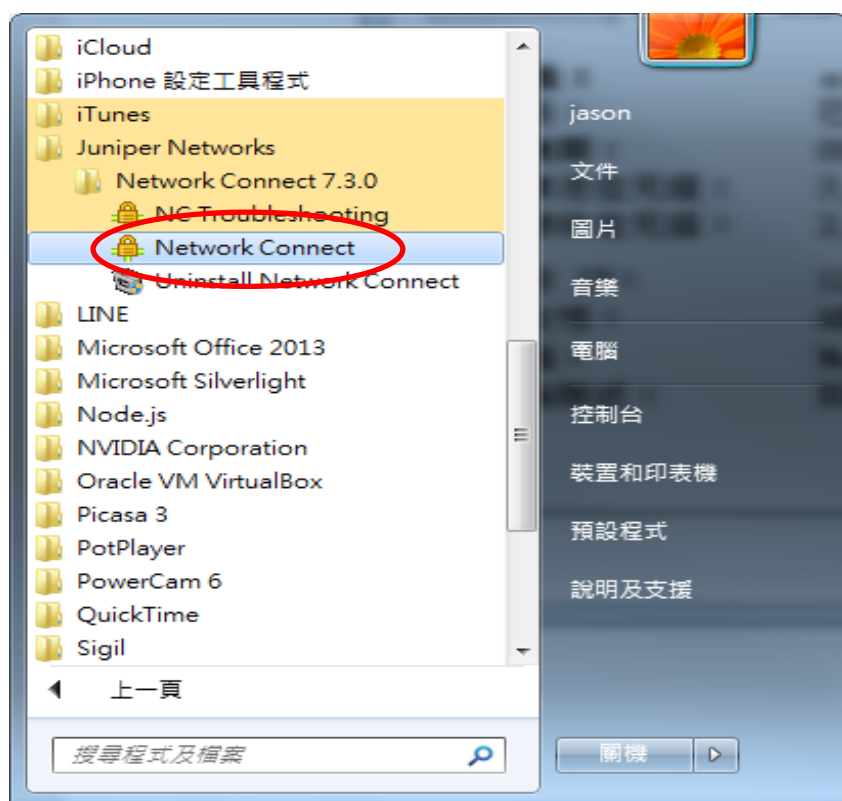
iCloud
iPhone 設定工具程式
iTunes
Juniper Networks
Network Connect 7.3.0
NC Troubleshooting
Network Connect
Uninstall Network Connect
LINE
Microsoft Office 2013
Microsoft Silverlight
Node.js
NVIDIA Corporation
Oracle VM VirtualBox
Picasa 3
PotPlayer
PowerCam 6
QuickTime
Sigil
上一頁
搜尋程式及檔案

jason
文件
圖片
音樂
電腦
控制台
裝置和印表機
預設程式
說明及支援
關機